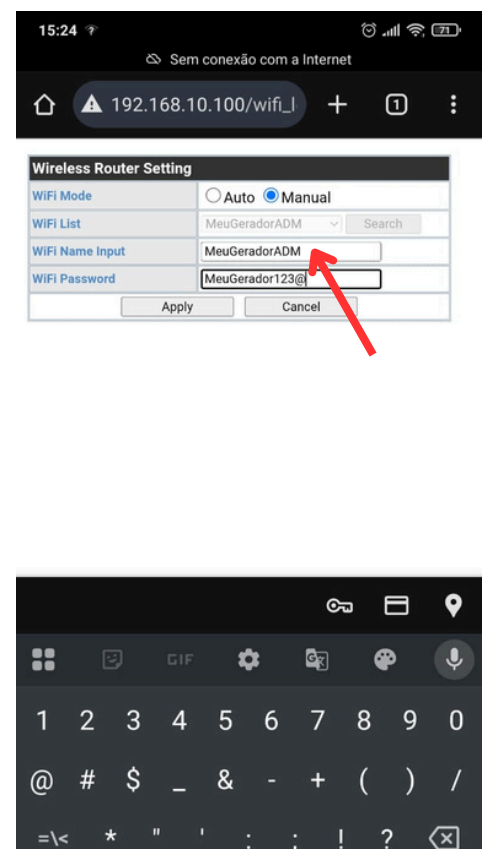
15:24

71

Sem conexão com a Internet

192.168.10.100/wifi_l

1

Wireless Router Setting

| | |
|---|---|
| WiFi Mode | Auto Manual |
| WiFi List | MeuGeradorADM Search |
| WiFi Name Input | MeuGeradorADM |
| WiFi Password | MeuGerador123@ |

Apply Cancel

GIF

1 2 3 4 5 6 7 8 9 0

@ # $ _ & - + ( ) /

=\< * " ' : ; ! ?